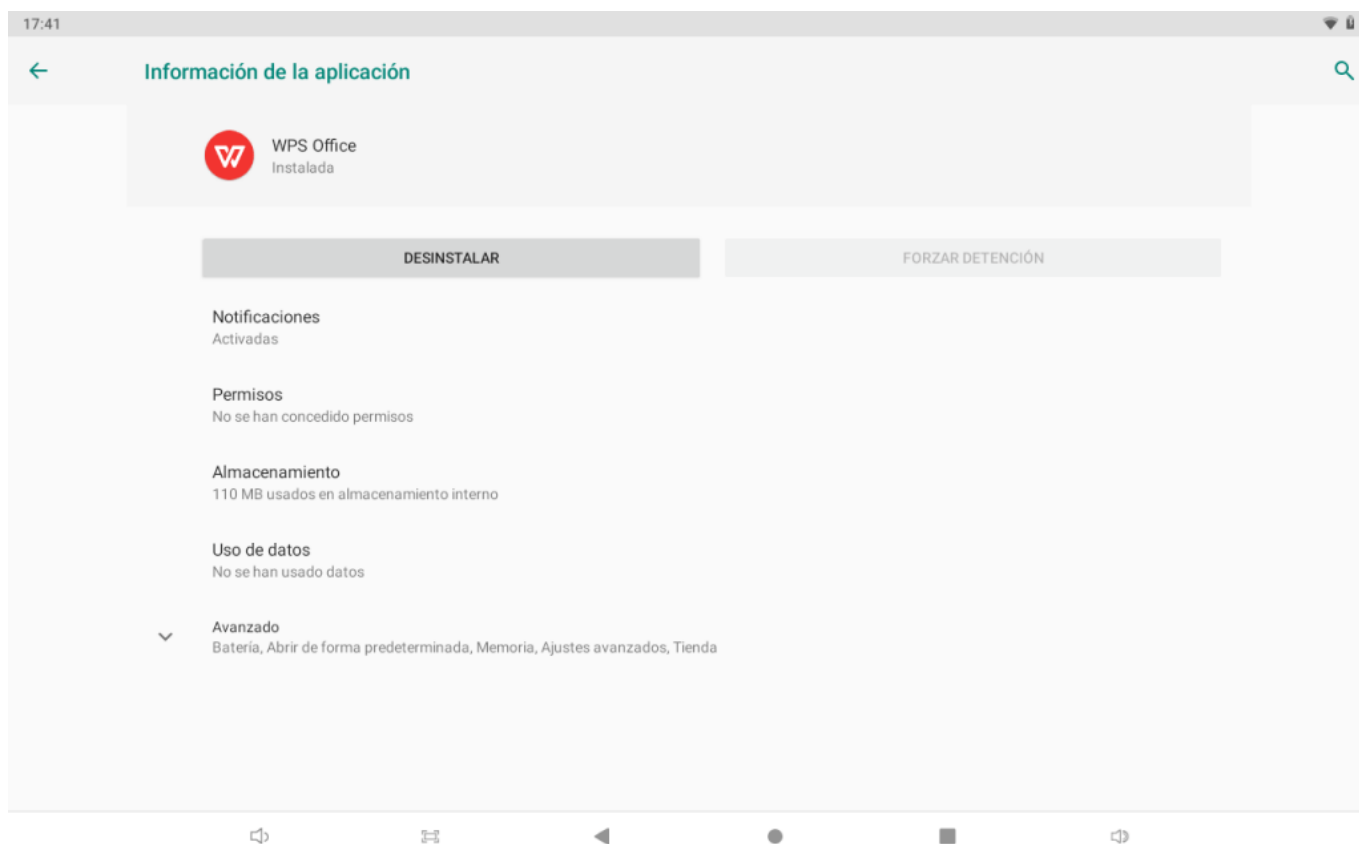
17:41

Información de la aplicación

WPS Office
Instalada

DESINSTALAR

FORZAR DETENCIÓN

Notificaciones
Activadas

Permisos
No se han concedido permisos

Almacenamiento
110 MB usados en almacenamiento interno

Uso de datos
No se han usado datos

Avanzado
Batería, Abrir de forma predeterminada, Memoria, Ajustes avanzados, Tienda